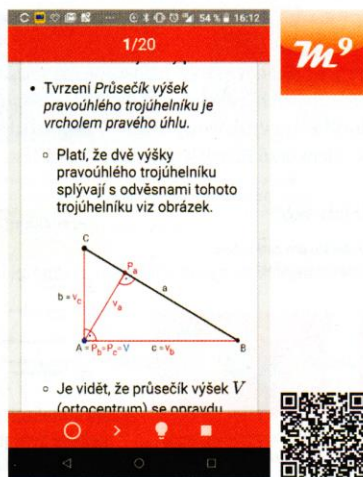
54 % 16:12

1/20

• Tvrzení Průsečík výšek pravoúhlého trojúhelníku je vrcholem pravého úhlu.

▫ Platí, že dvě výšky pravoúhlého trojúhelníku splývají s odvěsnami tohoto trojúhelníku viz obrázek.

C
$P_a$
a
$b = v_c$
$v_a$
$A = P_b = P_c = V$
$c = v_b$
B

▫ Je vidět, že průsečík výšek $V$ (ortocentrum) se opravdu

$m^9$